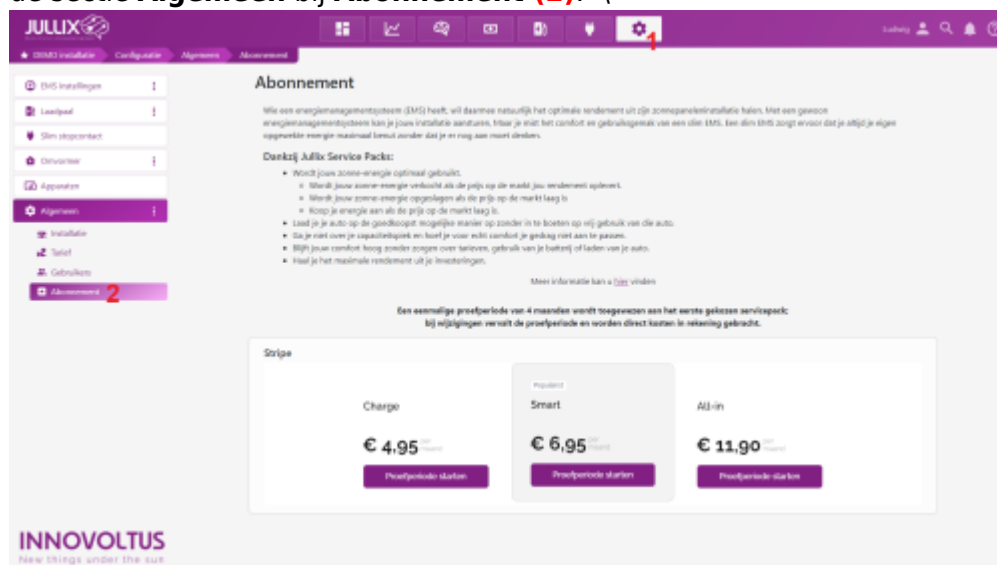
de sectie **Algemeen** bij **Abonnement** (2). (

JULLIX

1

Ludwig

DEMO installatie > Configuratie > Algemeen > Abonnement

EMS instellingen
Laadpaal
Slim stopcontact
Omvormer
Apparaten
Algemeen
Installatie
Tarief
Gebruikers
Abonnement 2

Abonnement

Wie een energiemanagementsysteem (EMS) heeft, wil daarmee natuurlijk het optimale rendement uit zijn zonnepanelen­installatie halen. Met een gewoon energiemanagementsysteem kan je jouw installatie aansturen, maar je mist het comfort en gebruiksgemak van een slim EMS. Een slim EMS zorgt ervoor dat je altijd je eigen opgewekte energie maximaal benut zonder dat je er naar aan moet denken.

Dankzij Jullix Service Packs:

- Wordt jouw zonne-energie optimaal gebruikt.
  - Wordt jouw zonne-energie verkocht als de prijs op de markt jou rendement oplevert.
  - Wordt jouw zonne-energie opgeslagen als de prijs op de markt laag is.
  - Koop je energie aan als de prijs op de markt laag is.
- Laad je je auto op de goedkoopst mogelijke manier op zonder in te boeten op vrij gebruik van die auto.
- Ga je niet over je capaciteitspiek en hoef je voor echt comfort je gedrag niet aan te passen.
- Blijft jouw comfort hoog zonder zorgen over tarieven, gebruik van je batterij of laden van je auto.
- Haal je het maximale rendement uit je investeringen.

Meer informatie kan u hier vinden

Een eenmalige proefperiode van 4 maanden wordt toegewezen aan het eerste gekozen servicepack; bij wijzigingen vervalt de proefperiode en worden direct kosten in rekening gebracht.

Stripe

Charge
€ 4,95 per maand
Proefperiode starten

Populaire
Smart
€ 6,95 per maand
Proefperiode starten

All-in
€ 11,90 per maand
Proefperiode starten

INNOVOLTUS
New things under the sun